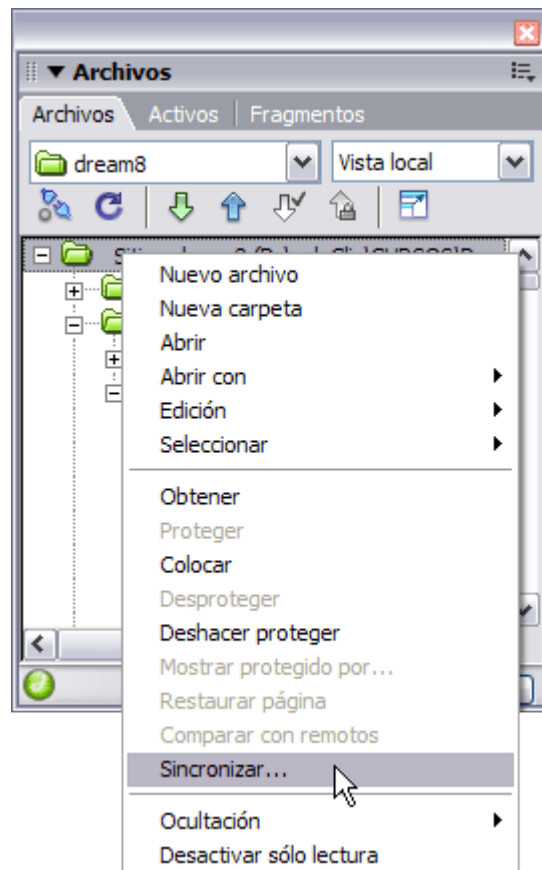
▼ Archivos

Archivos | Activos | Fragmentos

dream8

Vista local

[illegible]

Nuevo archivo
Nueva carpeta
Abrir
Abrir con
Edición
Seleccionar

Obtener
Proteger
Colocar
Desproteger
Deshacer proteger
Mostrar protegido por...
Restaurar página
Comparar con remotos
Sincronizar...

Ocultación
Desactivar sólo lectura